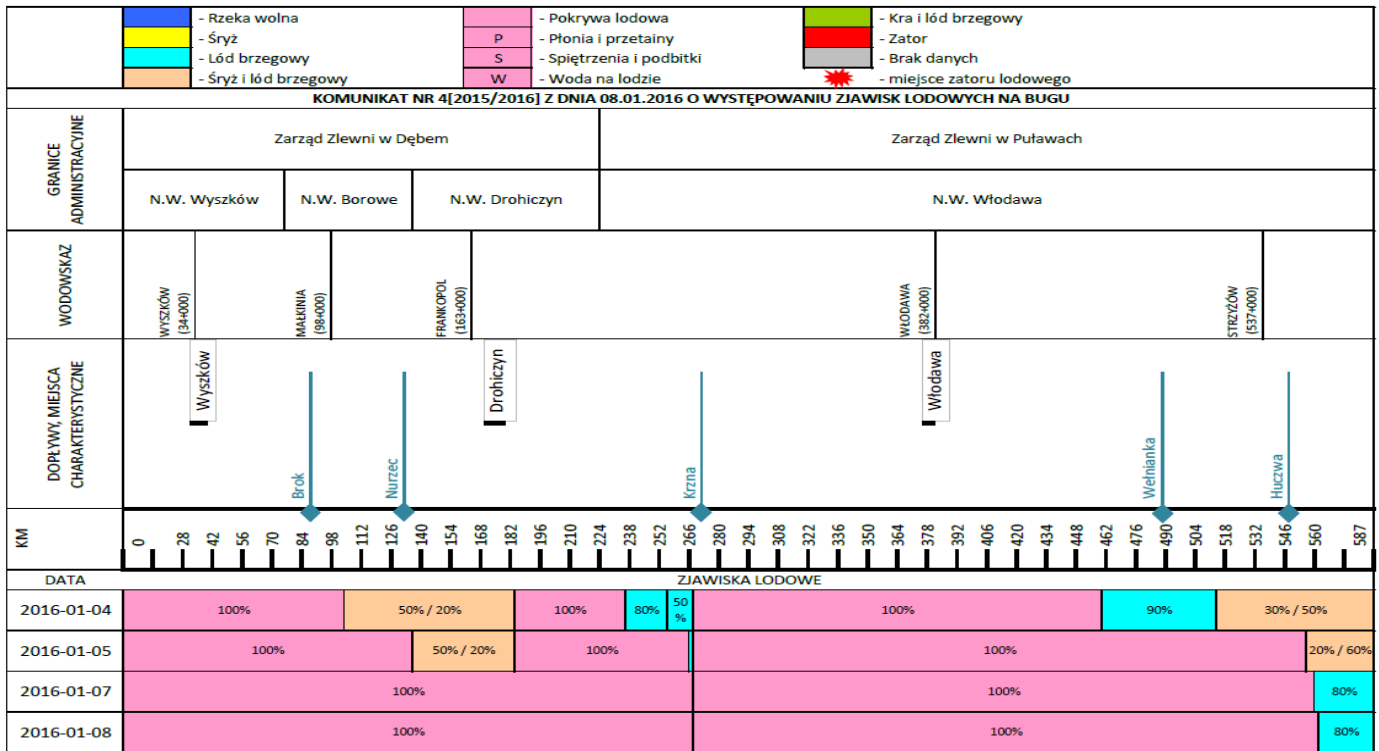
- Rzeka wolna
- Śryż
- Lód brzegowy
- Śryż i lód brzegowy

- Pokrywa lodowa
P - Płonia i przetainy
S - Spiętrzenia i podbitki
W - Woda na lodzie

- Kra i lód brzegowy
- Zator
- Brak danych
- miejsce zatoru lodowego

KOMUNIKAT NR 4[2015/2016] Z DNIA 08.01.2016 O WYSTĘPOWANIU ZJAWISK LODOWYCH NA BUGU

GRANICE ADMINISTRACYJNE

Zarząd Zlewni w Dębem
Zarząd Zlewni w Puławach

N.W. Wyszków
N.W. Borowe
N.W. Drohiczyn
N.W. Włodawa

WODOWSKAZ

WYSZKÓW (34+000)
MAŁKINIA (98+000)
FRANKOPOL (163+000)
WŁODAWA (382+000)
STRZYŻÓW (537+000)

DOPŁYWY, MIEJSCA CHARAKTERYSTYCZNE

Wyszków
Drohiczyn
Włodawa
Brok
Nurzec
Krzna
Wełnianka
Huczwa

KM

0 28 42 56 70 84 98 112 126 140 154 168 182 196 210 224 238 252 266 280 294 308 322 336 350 364 378 392 406 420 434 448 462 476 490 504 518 532 546 560 587

| DATA | ZJAWISKA LODOWE |
|---|---|
| 2016-01-04 | 100% \| 50% / 20% \| 100% \| 80% \| 50 % \| 100% \| 90% \| 30% / 50% |
| 2016-01-05 | 100% \| 50% / 20% \| 100% \| 100% \| 20% / 60% |
| 2016-01-07 | 100% \| 100% \| 80% |
| 2016-01-08 | 100% \| 100% \| 80% |